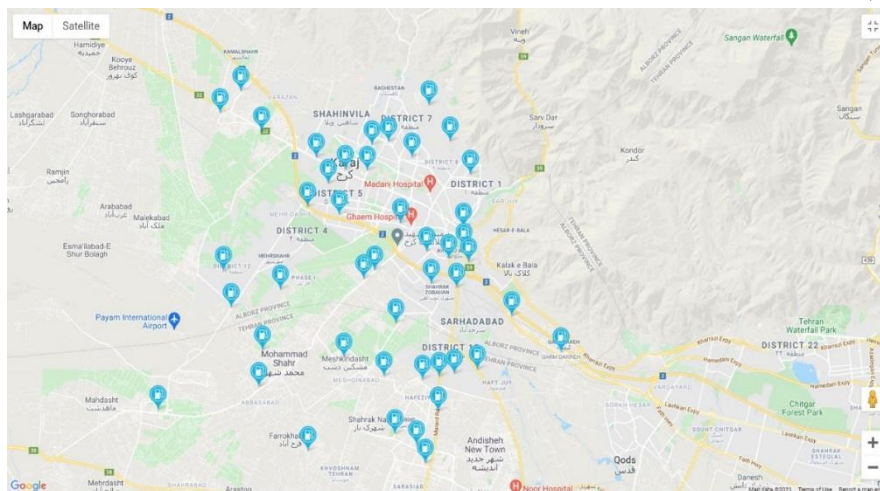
Map Satellite

Hamidiye
حمیدیه
Kooye Behroz
کوی بهروز
Lashgarabad
لشگرآباد
Songhorabad
سنقرآباد
Ramjin
رامجین
Arababad
عرب آباد
Malekabad
ملک آباد
Esma'ilabad-E Shur Bolagh
Payam International Airport
Mahdasht
ماهدشت
Mehrdasht
Google

KAMALSHAHR
BAGHESTAN
SHAHINVILA
شاهین ویلا
DISTRICT 7
منطقه ۷
Karaj
کرج
DISTRICT 5
Madani Hospital
Ghaem Hospital
DISTRICT 1
منطقه ۱
DISTRICT 4
منطقه ۴
MEHRSHAHR
PHASE I
DISTRICT 12
ALBORZ PROVINCE
TEHRAN PROVINCE
Mohammad Shahr
محمد شهر
Meshkindasht
مشکین دشت
MESHKINDASHT
DISTRICT 10
SARHADABAD
سرحدآباد
HAFT JUY
HAFEZIEH
Shahrak Nazar
شهرک نازر
Farrokhi
فرخ آباد
KHVOSHNAM TEHRAN
SARASIAB
Arastoo
Andisheh New Town
شهر جدید اندیشه
Noor Hospital
Qods
قدس
Danesh

Vineh
وینه
Sarv Dar
سرودر
Kondor
کندر
HESAR-E-BALA
Kalak-e Bala
کلاک بالا
ALBORZ PROVINCE
TEHRAN PROVINCE
Sangan Waterfall
Sangan
سنگان
Tehran Waterfall Park
DISTRICT 22
منطقه ۲۲
Chitgar Forest Park
Map data ©2021 Terms of Use Report a map error